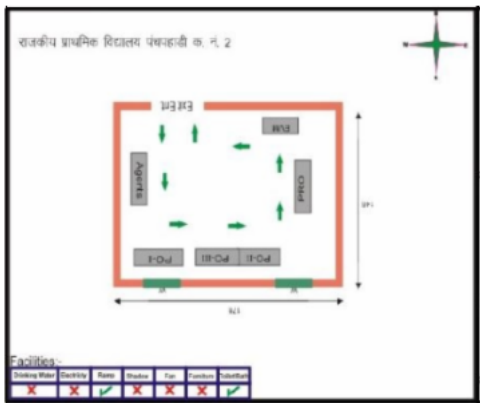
राजकीय प्राथमिक विद्यालय पंचवाड़ी क. नं. 2

प्रवेश

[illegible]

Agents

Officer

PO-I

PO-III

PO-II

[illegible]

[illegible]

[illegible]

Facilities:-

| Drinking Water | Electricity | Ramp | Shadow | Fan | Furniture | Toilet/Bath |
|---|---|---|---|---|---|---|
| ✗ | ✗ | ✓ | ✗ | ✗ | ✗ | ✓ |